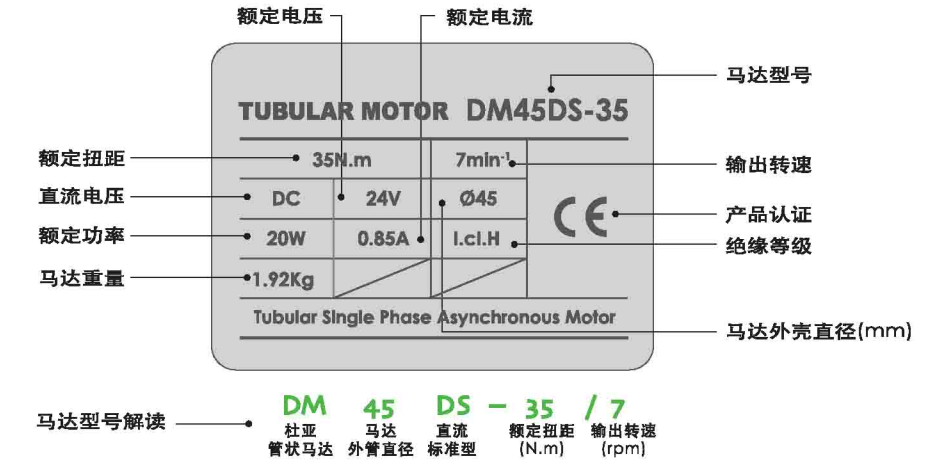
额定电压
额定电流
马达型号
TUBULAR MOTOR DM45DS-35
额定扭距
35N.m
7min⁻¹
输出转速
直流电压
DC
24V
Ø45
CE
产品认证
额定功率
20W
0.85A
I.cl.H
绝缘等级
马达重量
1.92Kg
Tubular Single Phase Asynchronous Motor
马达外壳直径(mm)

马达型号解读
DM 杜亚 管状马达
45 马达 外管直径
DS 直流 标准型
– 35 额定扭距 (N.m)
/ 7 输出转速 (rpm)